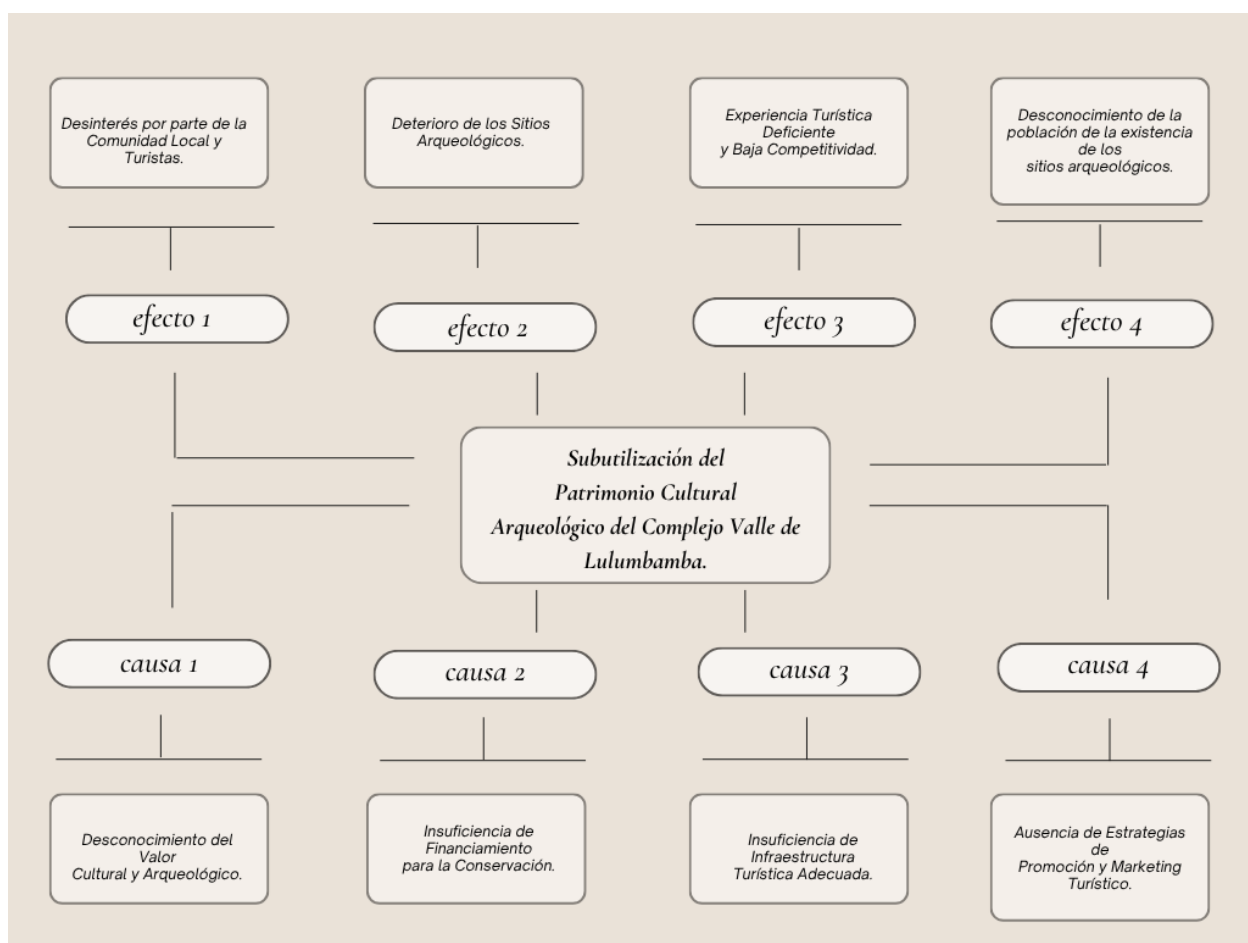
Desinterés por parte de la Comunidad Local y Turistas.

Deterioro de los Sitios Arqueológicos.

Experiencia Turística Deficiente y Baja Competitividad.

Desconocimiento de la población de la existencia de los sitios arqueológicos.

efecto 1

efecto 2

efecto 3

efecto 4

Subutilización del Patrimonio Cultural Arqueológico del Complejo Valle de Lulumbamba.

causa 1

causa 2

causa 3

causa 4

Desconocimiento del Valor Cultural y Arqueológico.

Insuficiencia de Financiamiento para la Conservación.

Insuficiencia de Infraestructura Turística Adecuada.

Ausencia de Estrategias de Promoción y Marketing Turístico.